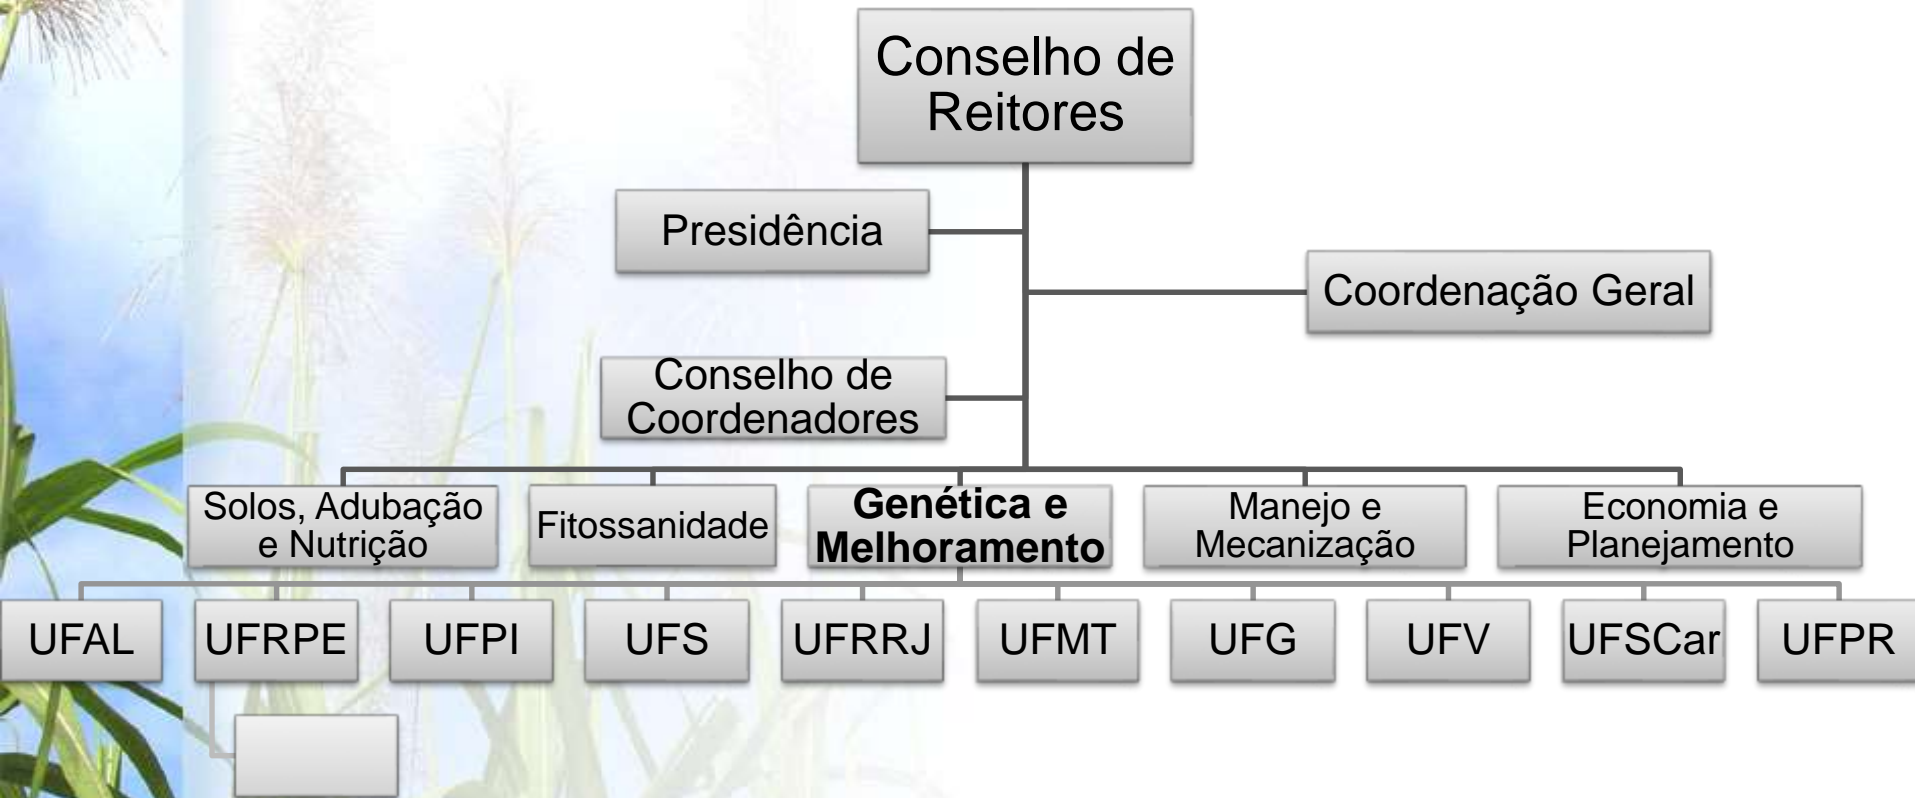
Conselho de Reitores

Presidência

Coordenação Geral

Conselho de Coordenadores

Solos, Adubação e Nutrição

Fitossanidade

**Genética e Melhoramento**

Manejo e Mecanização

Economia e Planejamento

UFAL

UFRPE

UFPI

UFS

UFRRJ

UFMT

UFG

UFV

UFSCar

UFPR